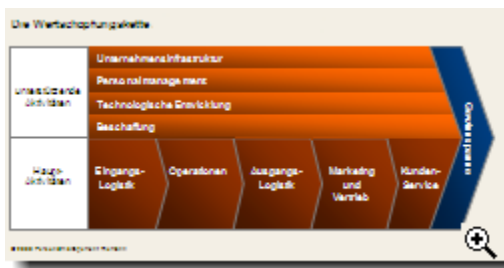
Die Wertschöpfungskette

Unterstützende Aktivitäten

Unternehmensinfrastruktur

Personalmanagement

Technologische Entwicklung

Beschaffung

Haupt-Aktivitäten

Eingangs-Logistik

Operationen

Ausgangs-Logistik

Marketing und Vertrieb

Kunden-Service

Gewinnspanne

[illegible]